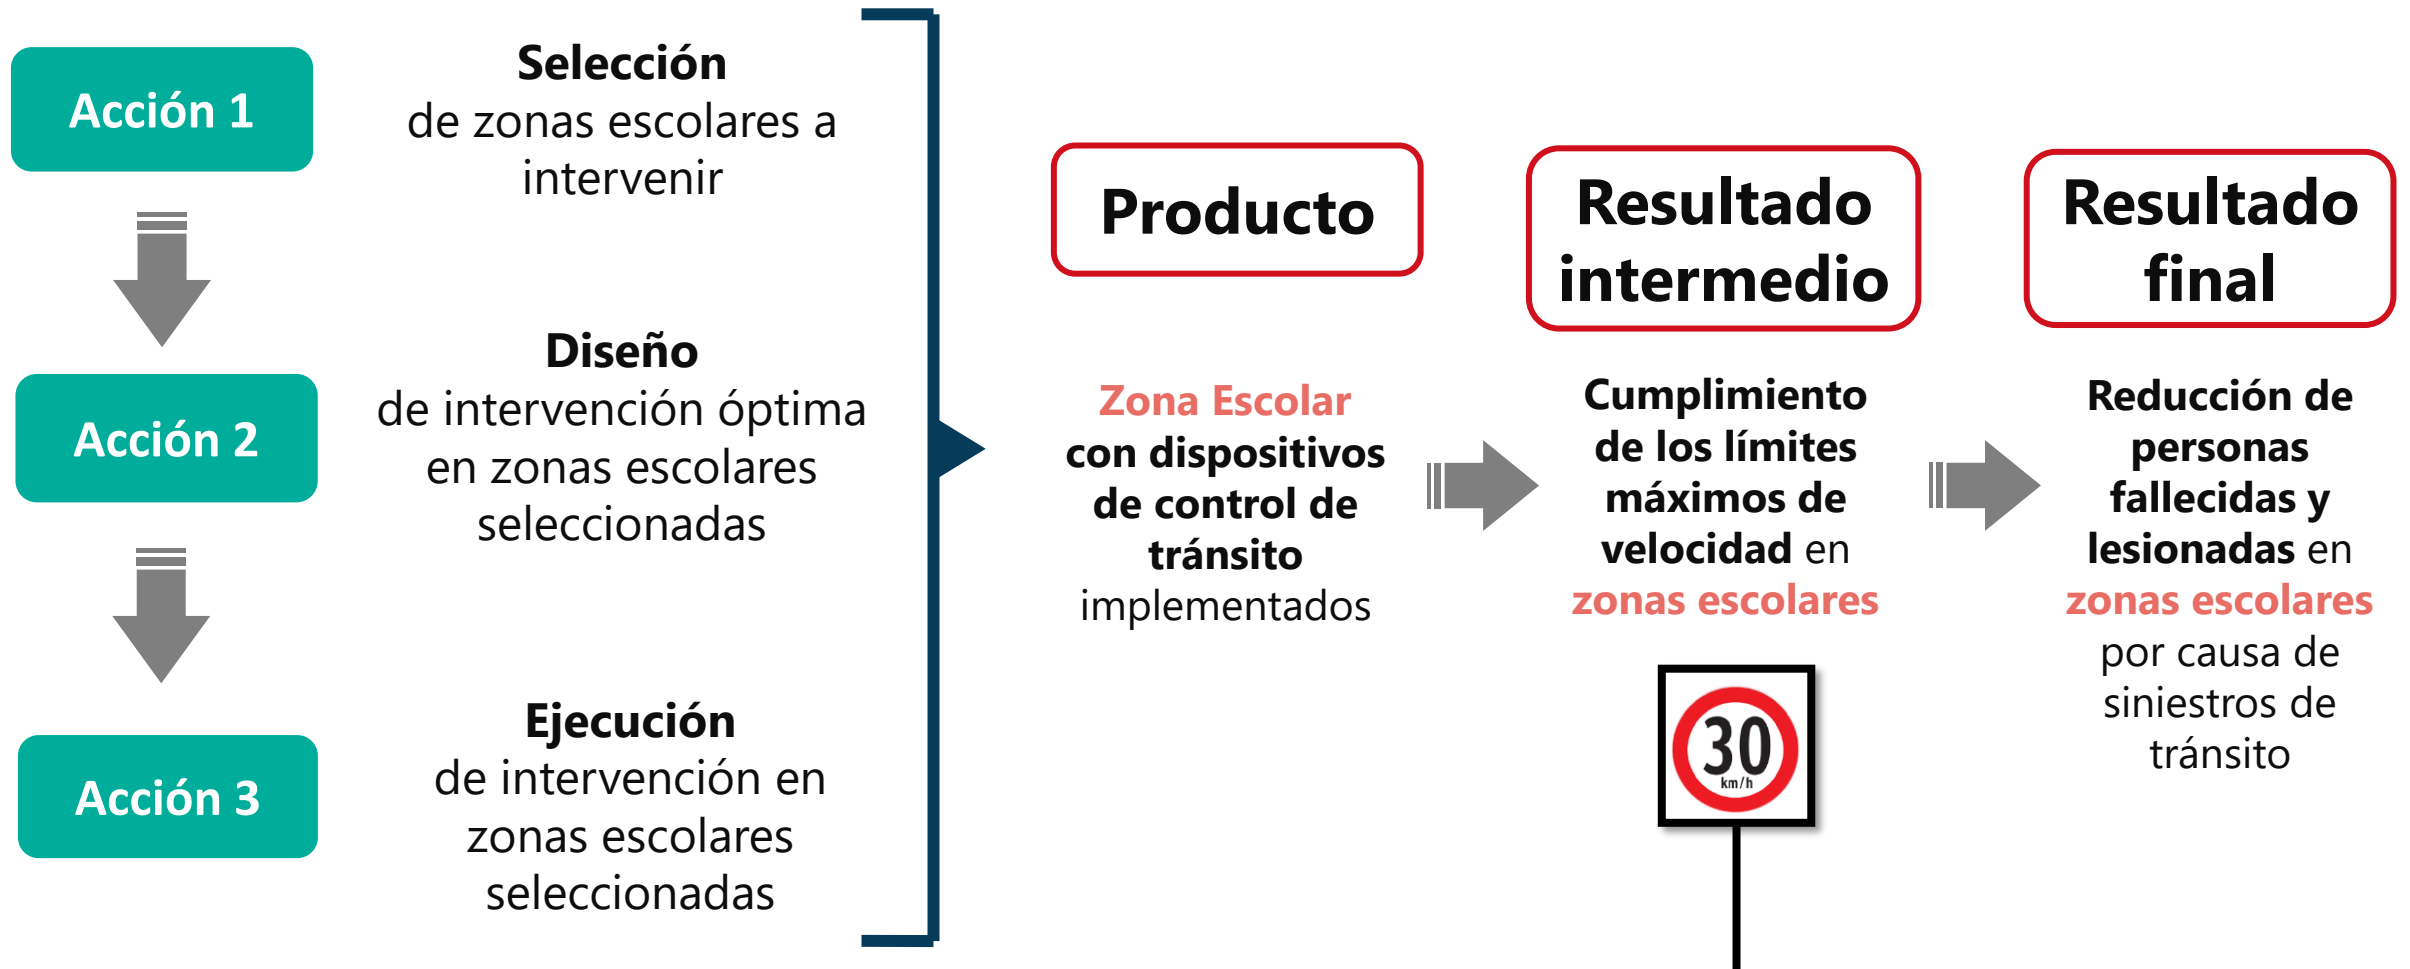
Acción 1

Selección de zonas escolares a intervenir

Acción 2

Diseño de intervención óptima en zonas escolares seleccionadas

Acción 3

Ejecución de intervención en zonas escolares seleccionadas

Producto

Zona Escolar con dispositivos de control de tránsito implementados

Resultado intermedio

Cumplimiento de los límites máximos de velocidad en zonas escolares

30
km/h

Resultado final

Reducción de personas fallecidas y lesionadas en zonas escolares por causa de siniestros de tránsito